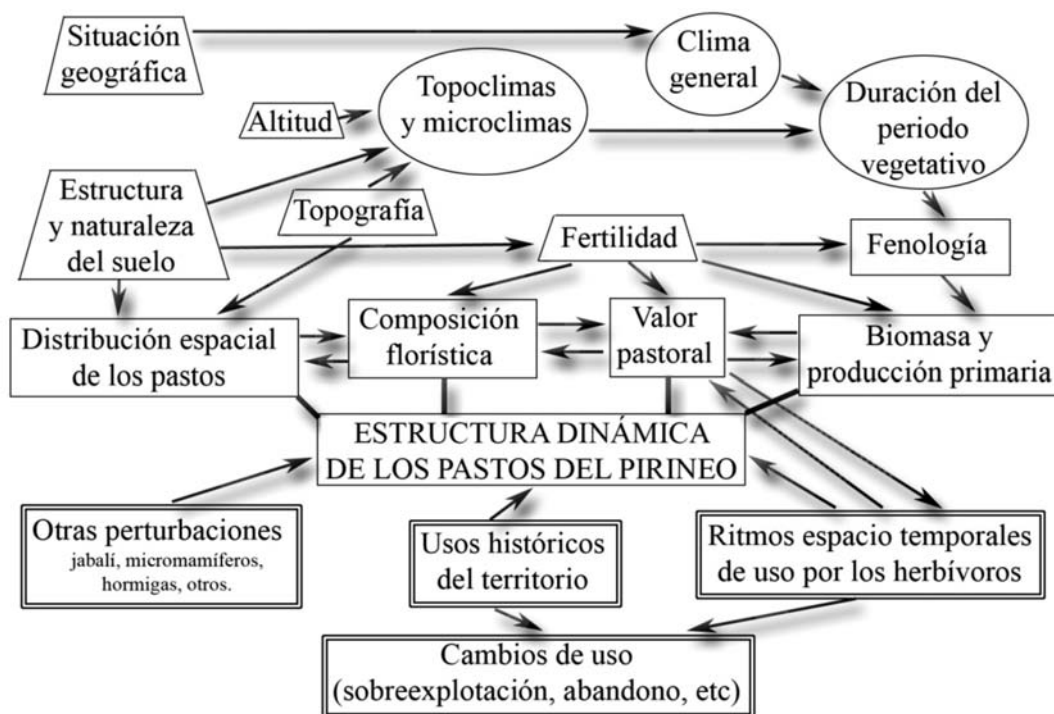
Situación geográfica

Clima general

Altitud

Topoclimas y microclimas

Duración del periodo vegetativo

Estructura y naturaleza del suelo

Topografía

Fertilidad

Fenología

Distribución espacial de los pastos

Composición florística

Valor pastoral

Biomasa y producción primaria

ESTRUCTURA DINÁMICA DE LOS PASTOS DEL PIRINEO

Otras perturbaciones
jabalí, micromamíferos, hormigas, otros.

Usos históricos del territorio

Ritmos espacio temporales de uso por los herbívoros

Cambios de uso (sobreexplotación, abandono, etc)